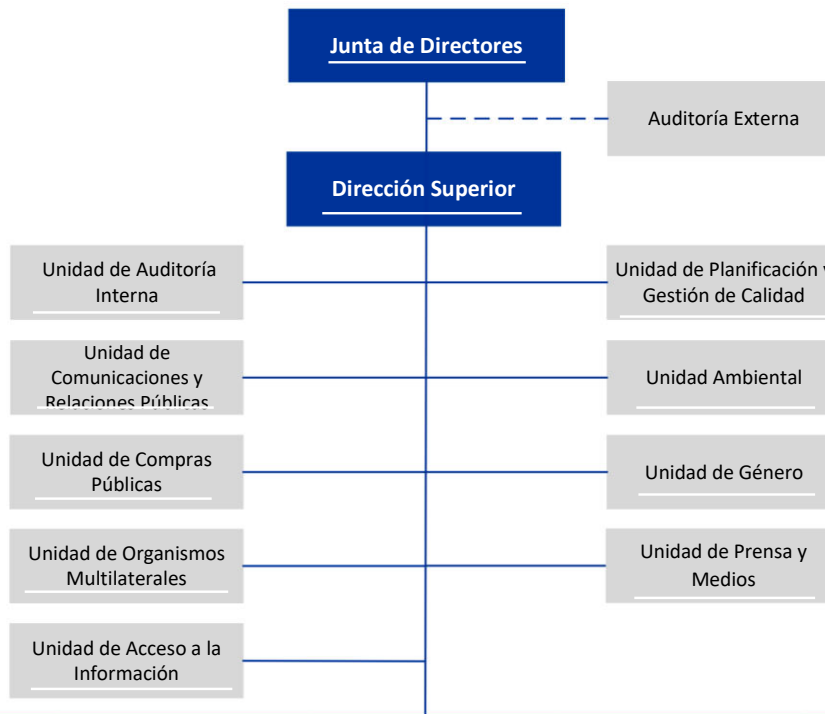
Junta de Directores

Auditoría Externa

Dirección Superior

Unidad de Auditoría Interna

Unidad de Planificación y Gestión de Calidad

Unidad de Comunicaciones y Relaciones Públicas

Unidad Ambiental

Unidad de Compras Públicas

Unidad de Género

Unidad de Organismos Multilaterales

Unidad de Prensa y Medios

Unidad de Acceso a la Información